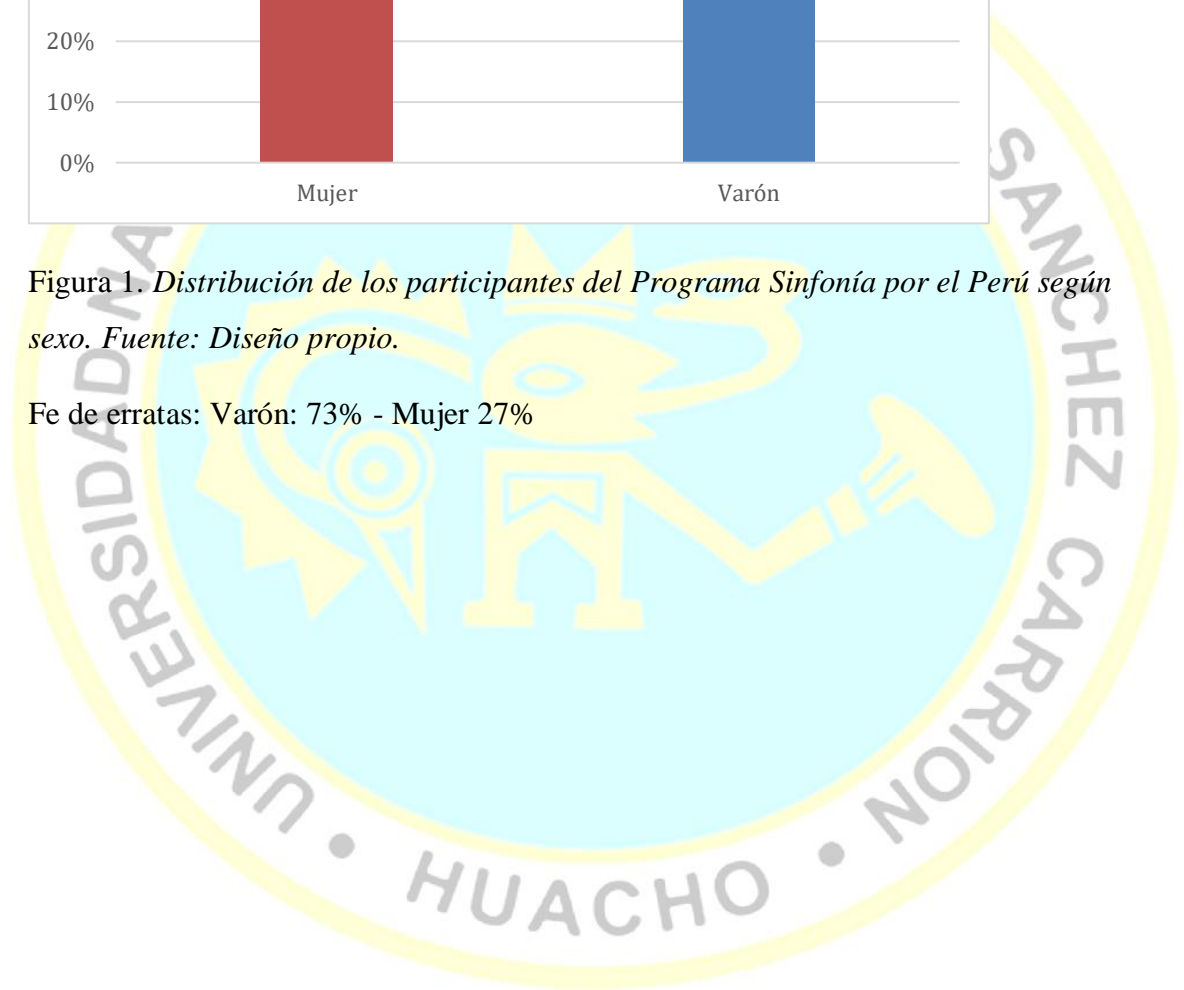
20%
10%
0%
Mujer
Varón

Figura 1. *Distribución de los participantes del Programa Sinfonía por el Perú según sexo. Fuente: Diseño propio.*

Fe de erratas: Varón: 73% - Mujer 27%

UNIVERSIDAD SANCHEZ CARRION • HUACHO •